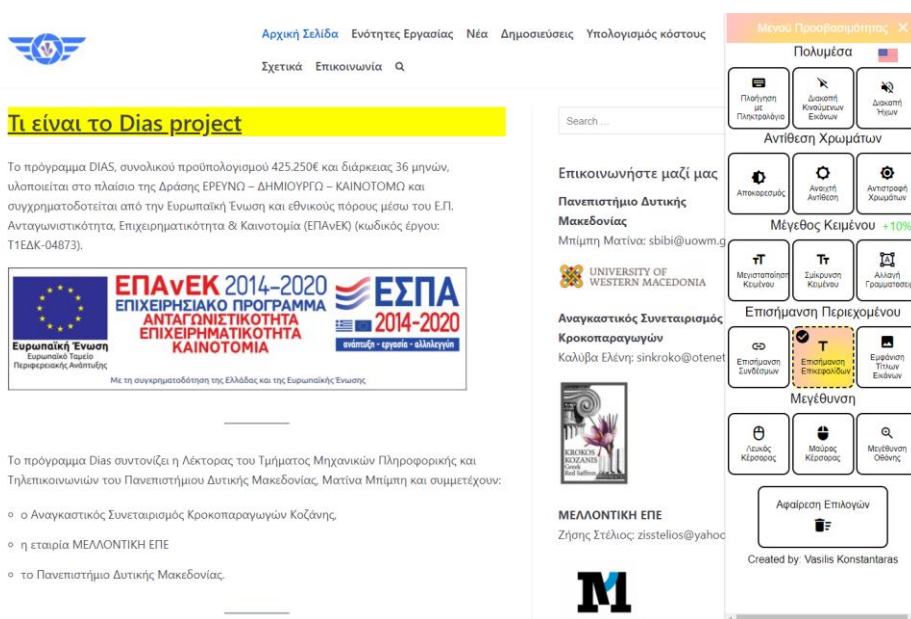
Αρχική Σελίδα Ενότητες Εργασίας Νέα Δημοσιεύσεις Υπολογισμός κόστους

Σχετικά Επικοινωνία

Τι είναι το Dias project

Το πρόγραμμα DIAS, συνολικού προϋπολογισμού 425.250€ και διάρκειας 36 μηνών, υλοποιείται στο πλαίσιο της Δράσης ΕΡΕΥΝΩ – ΔΗΜΙΟΥΡΓΩ – ΚΑΙΝΟΤΟΜΩ και συγχρηματοδοτείται από την Ευρωπαϊκή Ένωση και εθνικούς πόρους μέσω του Ε.Π. Ανταγωνιστικότητα, Επιχειρηματικότητα & Καινοτομία (ΕΠΑνΕΚ) (κωδικός έργου: Τ1ΕΔΚ-04873).

Ευρωπαϊκή Ένωση
Ευρωπαϊκό Ταμείο Περιφερειακής Ανάπτυξης

ΕΠΑνΕΚ 2014-2020
ΕΠΙΧΕΙΡΗΣΙΑΚΟ ΠΡΟΓΡΑΜΜΑ
ΑΝΤΑΓΩΝΙΣΤΙΚΟΤΗΤΑ
ΕΠΙΧΕΙΡΗΜΑΤΙΚΟΤΗΤΑ
ΚΑΙΝΟΤΟΜΙΑ

ΕΣΠΑ
2014-2020
ανάπτυξη - εργασία - αλληλεγγύη

Με τη συγχρηματοδότηση της Ελλάδας και της Ευρωπαϊκής Ένωσης

Το πρόγραμμα Dias συντονίζει η Λέκτορας του Τμήματος Μηχανικών Πληροφορικής και Τηλεπικοινωνιών του Πανεπιστημίου Δυτικής Μακεδονίας, Ματίνα Μπίμπη και συμμετέχουν:

- ο Αναγκαστικός Συνεταιρισμός Κροκοπαραγωγών Κοζάνης,
- η εταιρία ΜΕΛΛΟΝΤΙΚΗ ΕΠΕ
- το Πανεπιστήμιο Δυτικής Μακεδονίας.

Search ...

Επικοινωνήστε μαζί μας

Πανεπιστήμιο Δυτικής Μακεδονίας
Μπίμπη Ματίνα: sbibi@uowm.g

UNIVERSITY OF WESTERN MACEDONIA

Αναγκαστικός Συνεταιρισμός Κροκοπαραγωγών
Καλύβα Ελένη: sinkroko@otenet

KROKOS KOZANIS Greek Red Saffron

ΜΕΛΛΟΝΤΙΚΗ ΕΠΕ
Ζήσης Στέλιος: zisstelios@yaho

Μενού Προσβασιμότητας

Πολυμέσα
Πλοήγηση με Πληκτρολόγιο
Διακοπή Κινούμενων Εικόνων
Διακοπή Ήχων

Αντίθεση Χρωμάτων
Αποκορεσμός
Ανοιχτή Αντίθεση
Αντιστροφή Χρωμάτων

Μέγεθος Κειμένου +10%
Μεγιστοποίηση Κειμένου
Σύγκρουση Κειμένου
Αλλαγή Γραμματοσειράς

Επισήμανση Περιεχομένου
Επισήμανση Συνδέσμων
Επισήμανση Επικεφαλίδων
Εμφάνιση Τίτλων Εικόνων

Μεγέθυνση
Λευκός Κέρσορας
Μαύρος Κέρσορας
Μεγέθυνση Οθόνης

Αφαίρεση Επιλογών

Created by: Vasilis Konstantaras